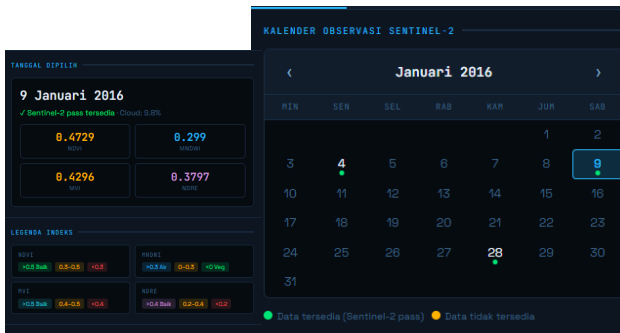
TANGGAL DIPILIH

9 Januari 2016

✓ Sentinel-2 pass tersedia · Cloud: 9.8%

| 0.4729 NDVI | 0.299 MNDWI |
|---|---|
| 0.4296 MVI | 0.3797 NDRE |

LEGENDA INDEKS

NDVI
>0.5 Baik 0.3–0.5 <0.3

MNDWI
>0.3 Air 0–0.3 <0 Veg

MVI
>0.5 Baik 0.4–0.5 <0.4

NDRE
>0.4 Baik 0.2–0.4 <0.2

KALENDER OBSERVASI SENTINEL-2

‹ Januari 2016 ›

| MIN | SEN | SEL | RAB | KAM | JUM | SAB |
|---|---|---|---|---|---|---|
| | | | | | 1 | 2 |
| 3 | 4 | 5 | 6 | 7 | 8 | 9 |
| 10 | 11 | 12 | 13 | 14 | 15 | 16 |
| 17 | 18 | 19 | 20 | 21 | 22 | 23 |
| 24 | 25 | 26 | 27 | 28 | 29 | 30 |
| 31 | | | | | | |

Data tersedia (Sentinel-2 pass) Data tidak tersedia